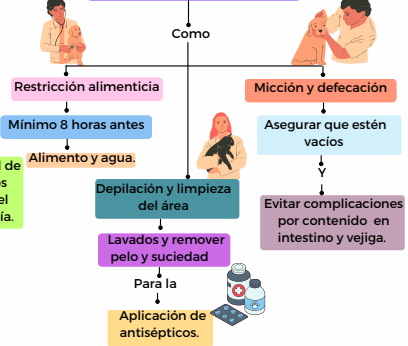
Como

Restricción alimenticia

Mínimo 8 horas antes

Alimento y agua.

l de
s
el
ía.

Micción y defecación

Asegurar que estén vacíos

Y

Evitar complicaciones por contenido en intestino y vejiga.

Depilación y limpieza del área

Lavados y remover pelo y suciedad

Para la

Aplicación de antisépticos.